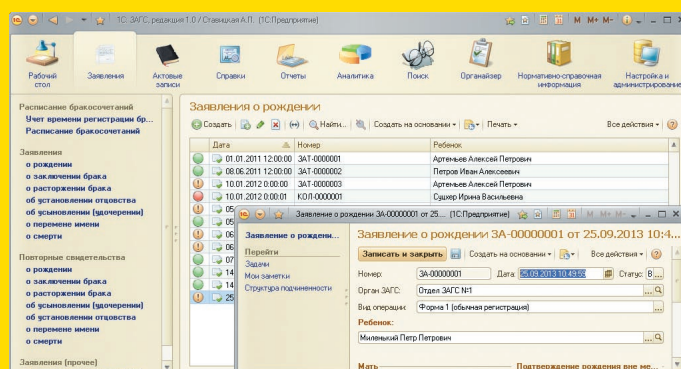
1С: ЗАГС, редакция 1.0 / Ставицкая А.П. (1С:Предприятие)

M M+ M-

Рабочий стол
Заявления
Актовые записи
Справки
Отчеты
Аналитика
Поиск
Органайзер
Нормативно-справочная информация
Настройка и администрирование

Расписание бракосочетаний
Учет времени регистрации бр...
Расписание бракосочетаний

Заявления
о рождении
о заключении брака
о расторжении брака
об установлении отцовства
об усыновлении (удочерении)
о перемене имени
о смерти

Повторные свидетельства
о рождении
о заключении брака
о расторжении брака
об установлении отцовства
об усыновлении (удочерении)
о перемене имени
о смерти

Заявления (прочее)

Заявления о рождении

Создать | Найти... | Создать на основании | Печать | Все действия

| Дата | Номер | Ребенок |
|---|---|---|
| 01.01.2011 12:00:00 | ЗАТ-00000001 | Артемьев Алексей Петрович |
| 08.06.2011 12:00:00 | ЗАТ-00000002 | Петров Иван Алексеевич |
| 10.01.2012 0:00:00 | ЗАТ-00000003 | Артемьев Алексей Петрович |
| 10.01.2012 0:00:00 | КОЛ-00000001 | Сушкер Ирина Васильевна |
| 05 | | |
| 05 | | |
| 06 | | |
| 06 | | |
| 07 | | |
| 14 | | |
| 14 | | |
| 25 | | |

Заявление о рождении ЗА-00000001 от 25.... (1С:Предприятие)

Заявление о рождени...
Перейти
Задачи
Мои заметки
Структура подчиненности

Заявление о рождении ЗА-00000001 от 25.09.2013 10:4...

Записать и закрыть | Создать на основании | Все действия

Номер: ЗА-00000001 Дата: 25.09.2013 10:43:59 Статус: В...
Орган ЗАГС: Отдел ЗАГС №1
Вид операции: Форма 1 (обычная регистрация)
Ребенок:
Миленький Петр Петрович

Мать
Подтверждение рождения вне ме...